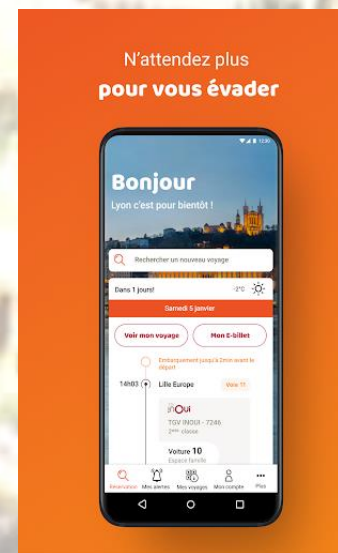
N'attendez plus
pour vous évader

Bonjour
Lyon c'est pour bientôt !

Rechercher un nouveau voyage

Dans 1 jours!
-2°C

Samedi 5 janvier

Voir mon voyage
Mon E-billet

Embarquement jusqu'à 2min avant le départ

14h03
Lille Europe
Voie ??

inOui
TGV INOUI - 7286
2ème classe

Voiture 10
Espace famille

Bienvenue
Mes alertes
Mes voyages
Mon compte
Plus